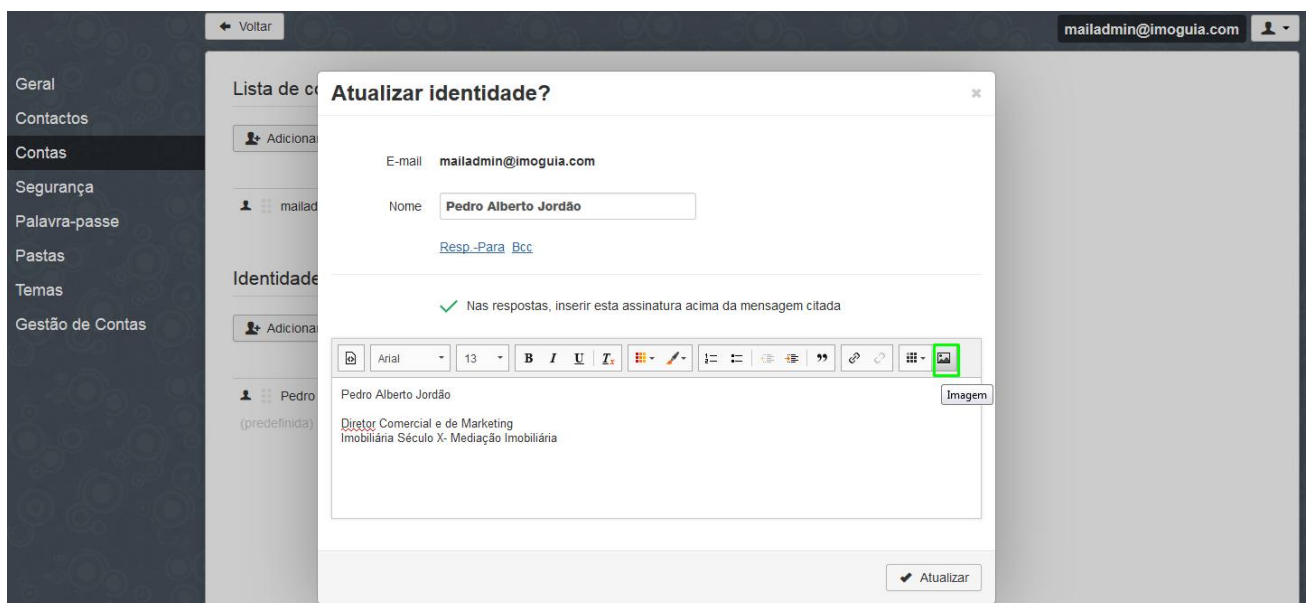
Voltar

mailadmin@imoguia.com

Geral
Contactos
Contas
Segurança
Palavra-passe
Pastas
Temas
Gestão de Contas

Lista de co

Adicionar

mailad

Identidade

Adicionar

Pedro
(predefinida)

Atualizar identidade?

×

E-mail mailadmin@imoguia.com

Nome Pedro Alberto Jordão

Resp.-Para Bcc

Nas respostas, inserir esta assinatura acima da mensagem citada

Arial 13 B I U

Imagem

Pedro Alberto Jordão

Diretor Comercial e de Marketing
Imobiliária Século X- Mediação Imobiliária

Atualizar